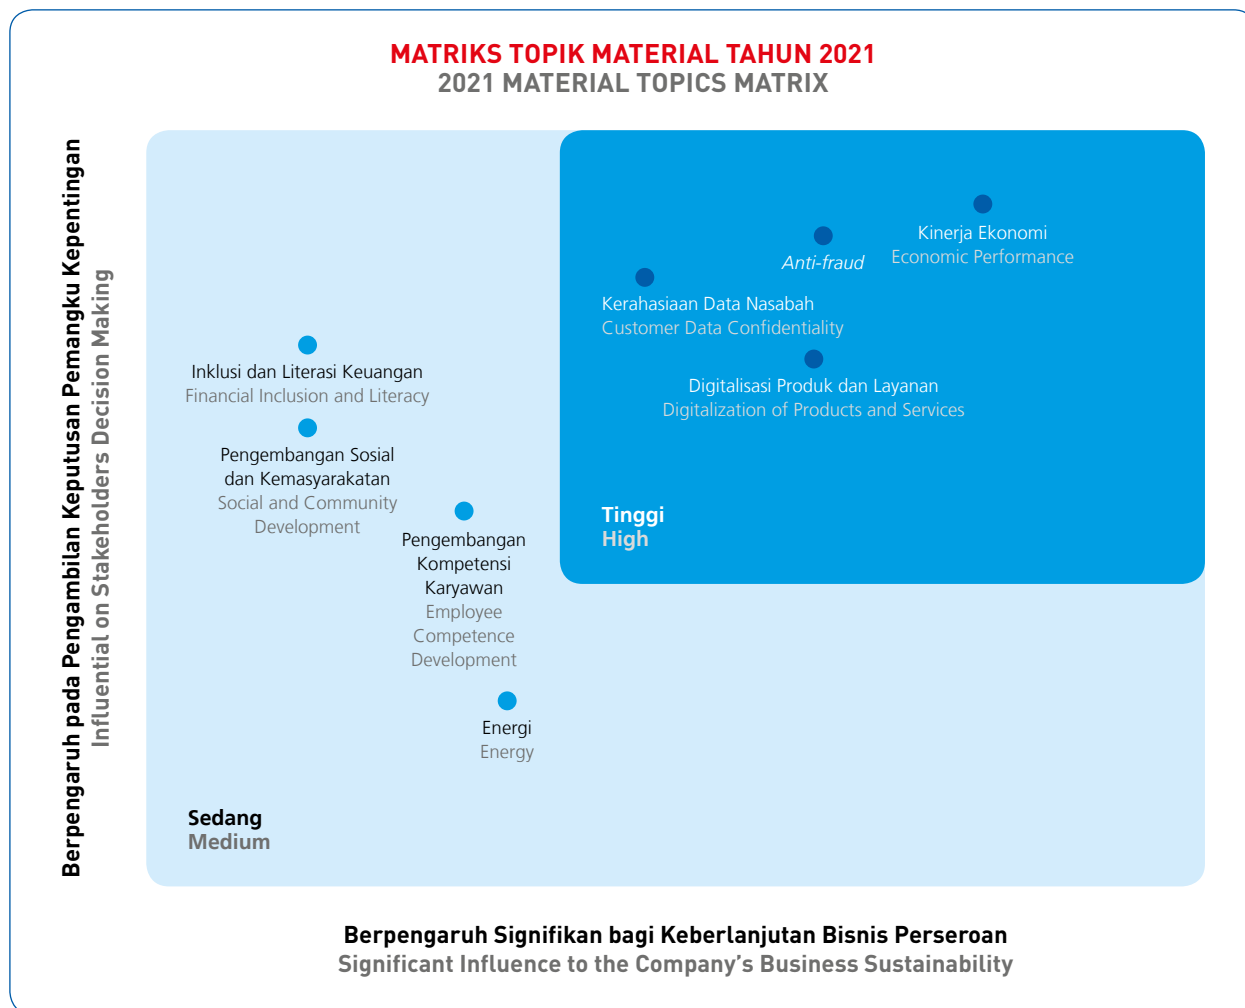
MATRIKS TOPIK MATERIAL TAHUN 2021
2021 MATERIAL TOPICS MATRIX

Berpengaruh pada Pengambilan Keputusan Pemangku Kepentingan
Influential on Stakeholders Decision Making

Kinerja Ekonomi
Economic Performance

Anti-fraud

Kerahasiaan Data Nasabah
Customer Data Confidentiality

Digitalisasi Produk dan Layanan
Digitalization of Products and Services

Tinggi
High

Inklusi dan Literasi Keuangan
Financial Inclusion and Literacy

Pengembangan Sosial dan Kemasyarakatan
Social and Community Development

Pengembangan Kompetensi Karyawan
Employee Competence Development

Energi
Energy

Sedang
Medium

Berpengaruh Signifikan bagi Keberlanjutan Bisnis Perseroan
Significant Influence to the Company's Business Sustainability